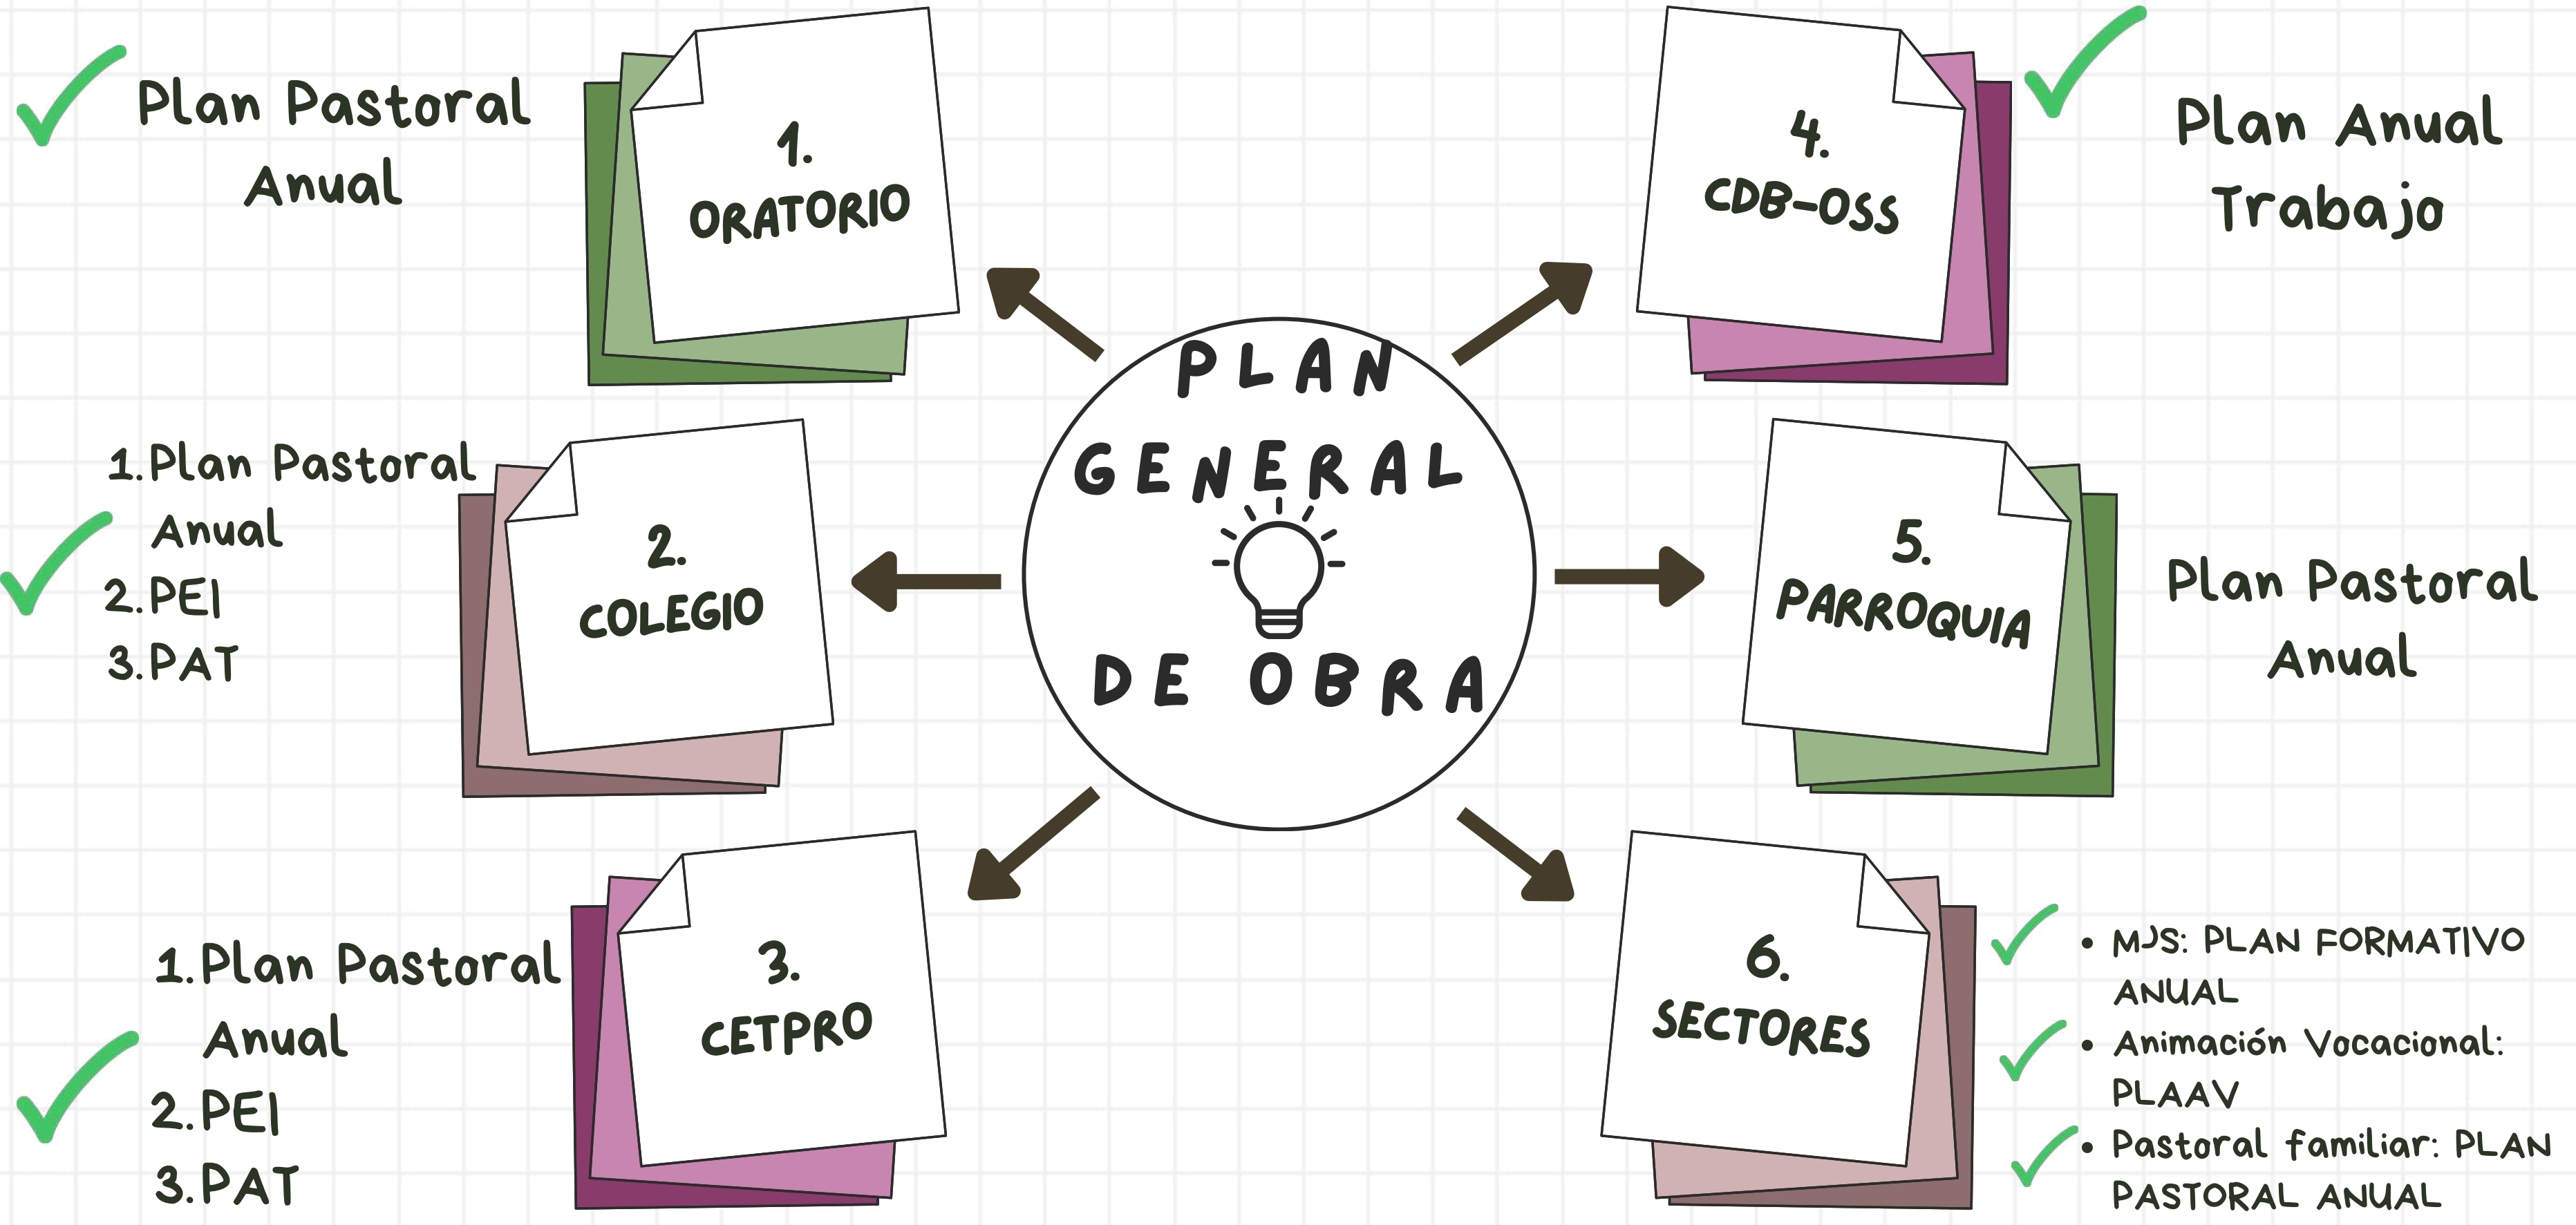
PLAN GENERAL DE OBRA

1. ORATORIO

Plan Pastoral Anual

4. CDB-OSS

Plan Anual Trabajo

2. COLEGIO

1. Plan Pastoral Anual
2. PEI
3. PAT

5. PARROQUIA

Plan Pastoral Anual

3. CETPRO

1. Plan Pastoral Anual
2. PEI
3. PAT

6. SECTORES

• MJS: PLAN FORMATIVO ANUAL
• Animación Vocacional: PLAAV
• Pastoral familiar: PLAN PASTORAL ANUAL